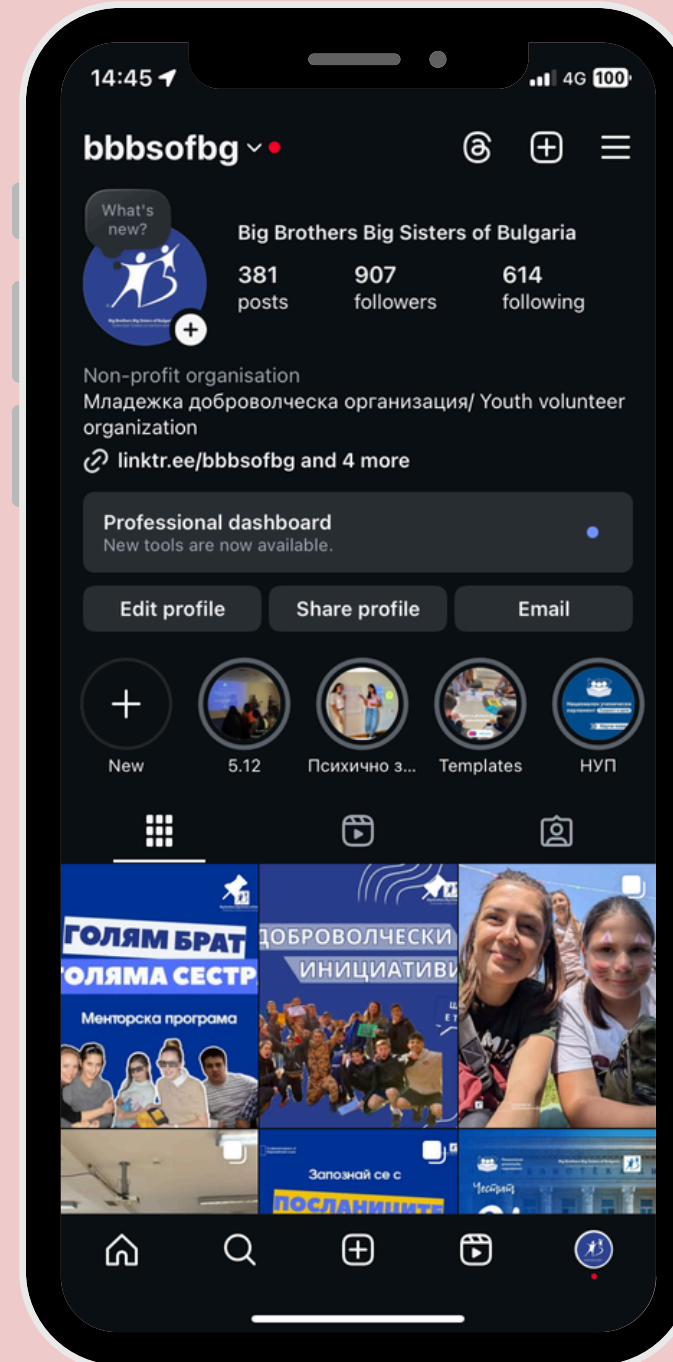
14:45 4G 100

bbbsofbg

What's new?

Big Brothers Big Sisters of Bulgaria

381 posts
907 followers
614 following

Non-profit organisation
Младежка доброволческа организация/ Youth volunteer organization
linktr.ee/bbbsofbg and 4 more

Professional dashboard
New tools are now available.

Edit profile
Share profile
Email

New
5.12
Психично з...
Templates
НУП

ГОЛЯМ БРАТ
ГОЛЯМА СЕСТР
Менторска програма

ДОБРОВОЛЧЕСКИ
ИНИЦИАТИВИ

Запознай се с
ПОСЛАНИЦИТЕ

Честит